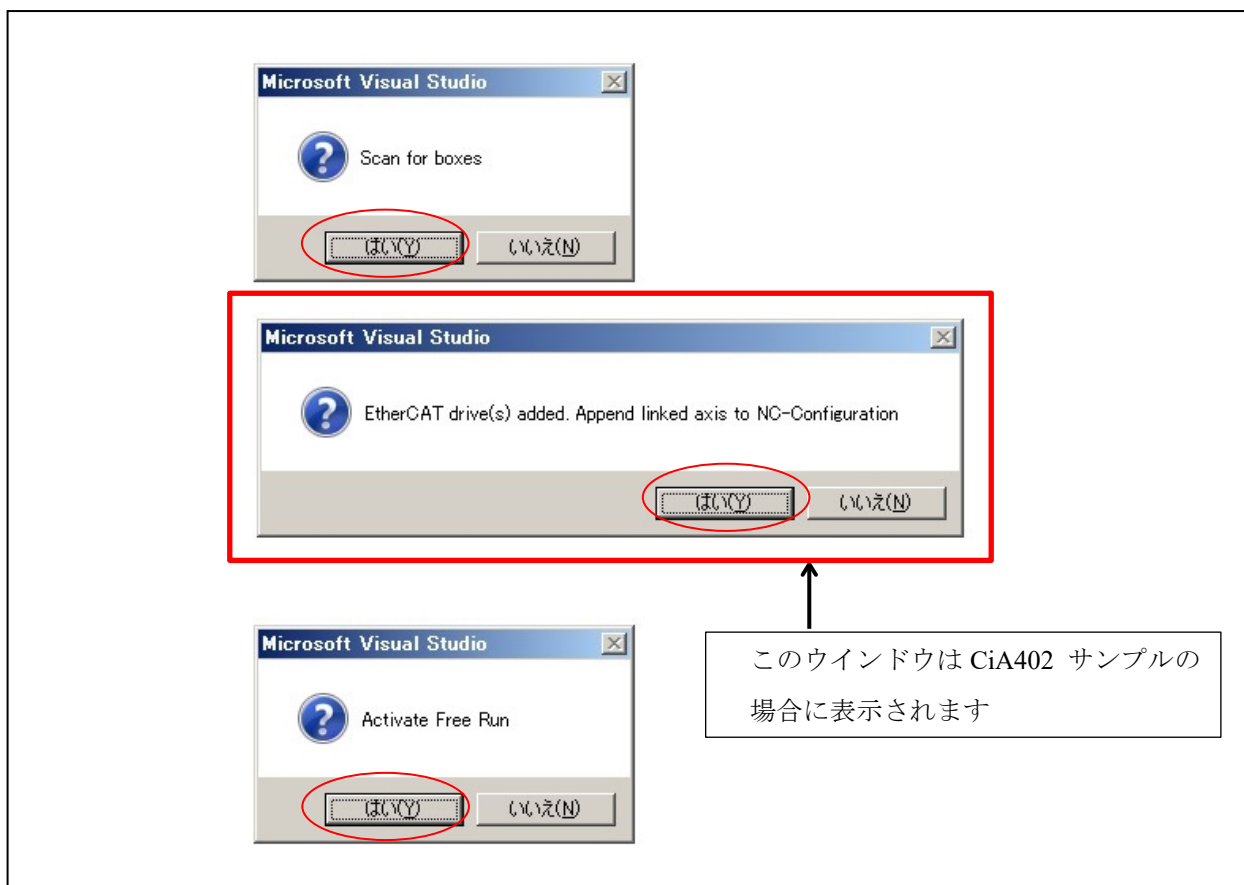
Microsoft Visual Studio

Scan for boxes

はい(Y)　いいえ(N)

Microsoft Visual Studio

EtherCAT drive(s) added. Append linked axis to NC-Configuration

はい(Y)　いいえ(N)

Microsoft Visual Studio

Activate Free Run

はい(Y)　いいえ(N)

このウインドウは CiA402 サンプルの場合に表示されます